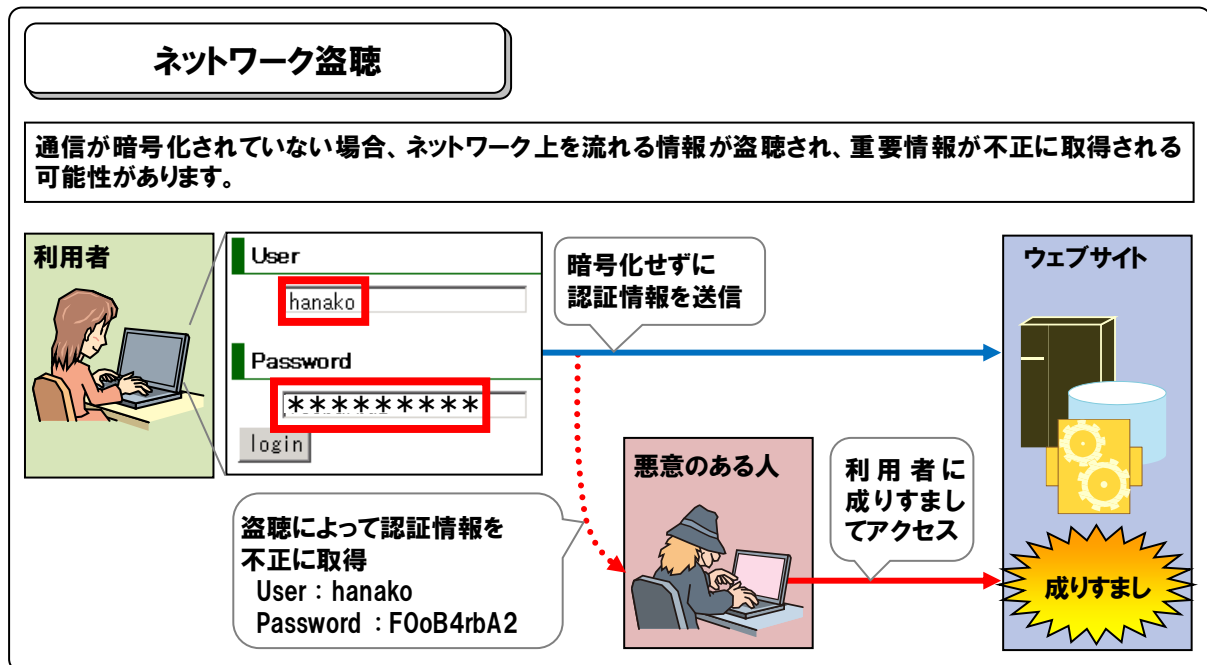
ネットワーク盗聴

通信が暗号化されていない場合、ネットワーク上を流れる情報が盗聴され、重要情報が不正に取得される可能性があります。

利用者

User

hanako

Password

*********

login

暗号化せずに
認証情報を送信

ウェブサイト

悪意のある人

利用者に
成りすまして
アクセス

盗聴によって認証情報を不正に取得
User：hanako
Password ：FOoB4rbA2

成りすまし